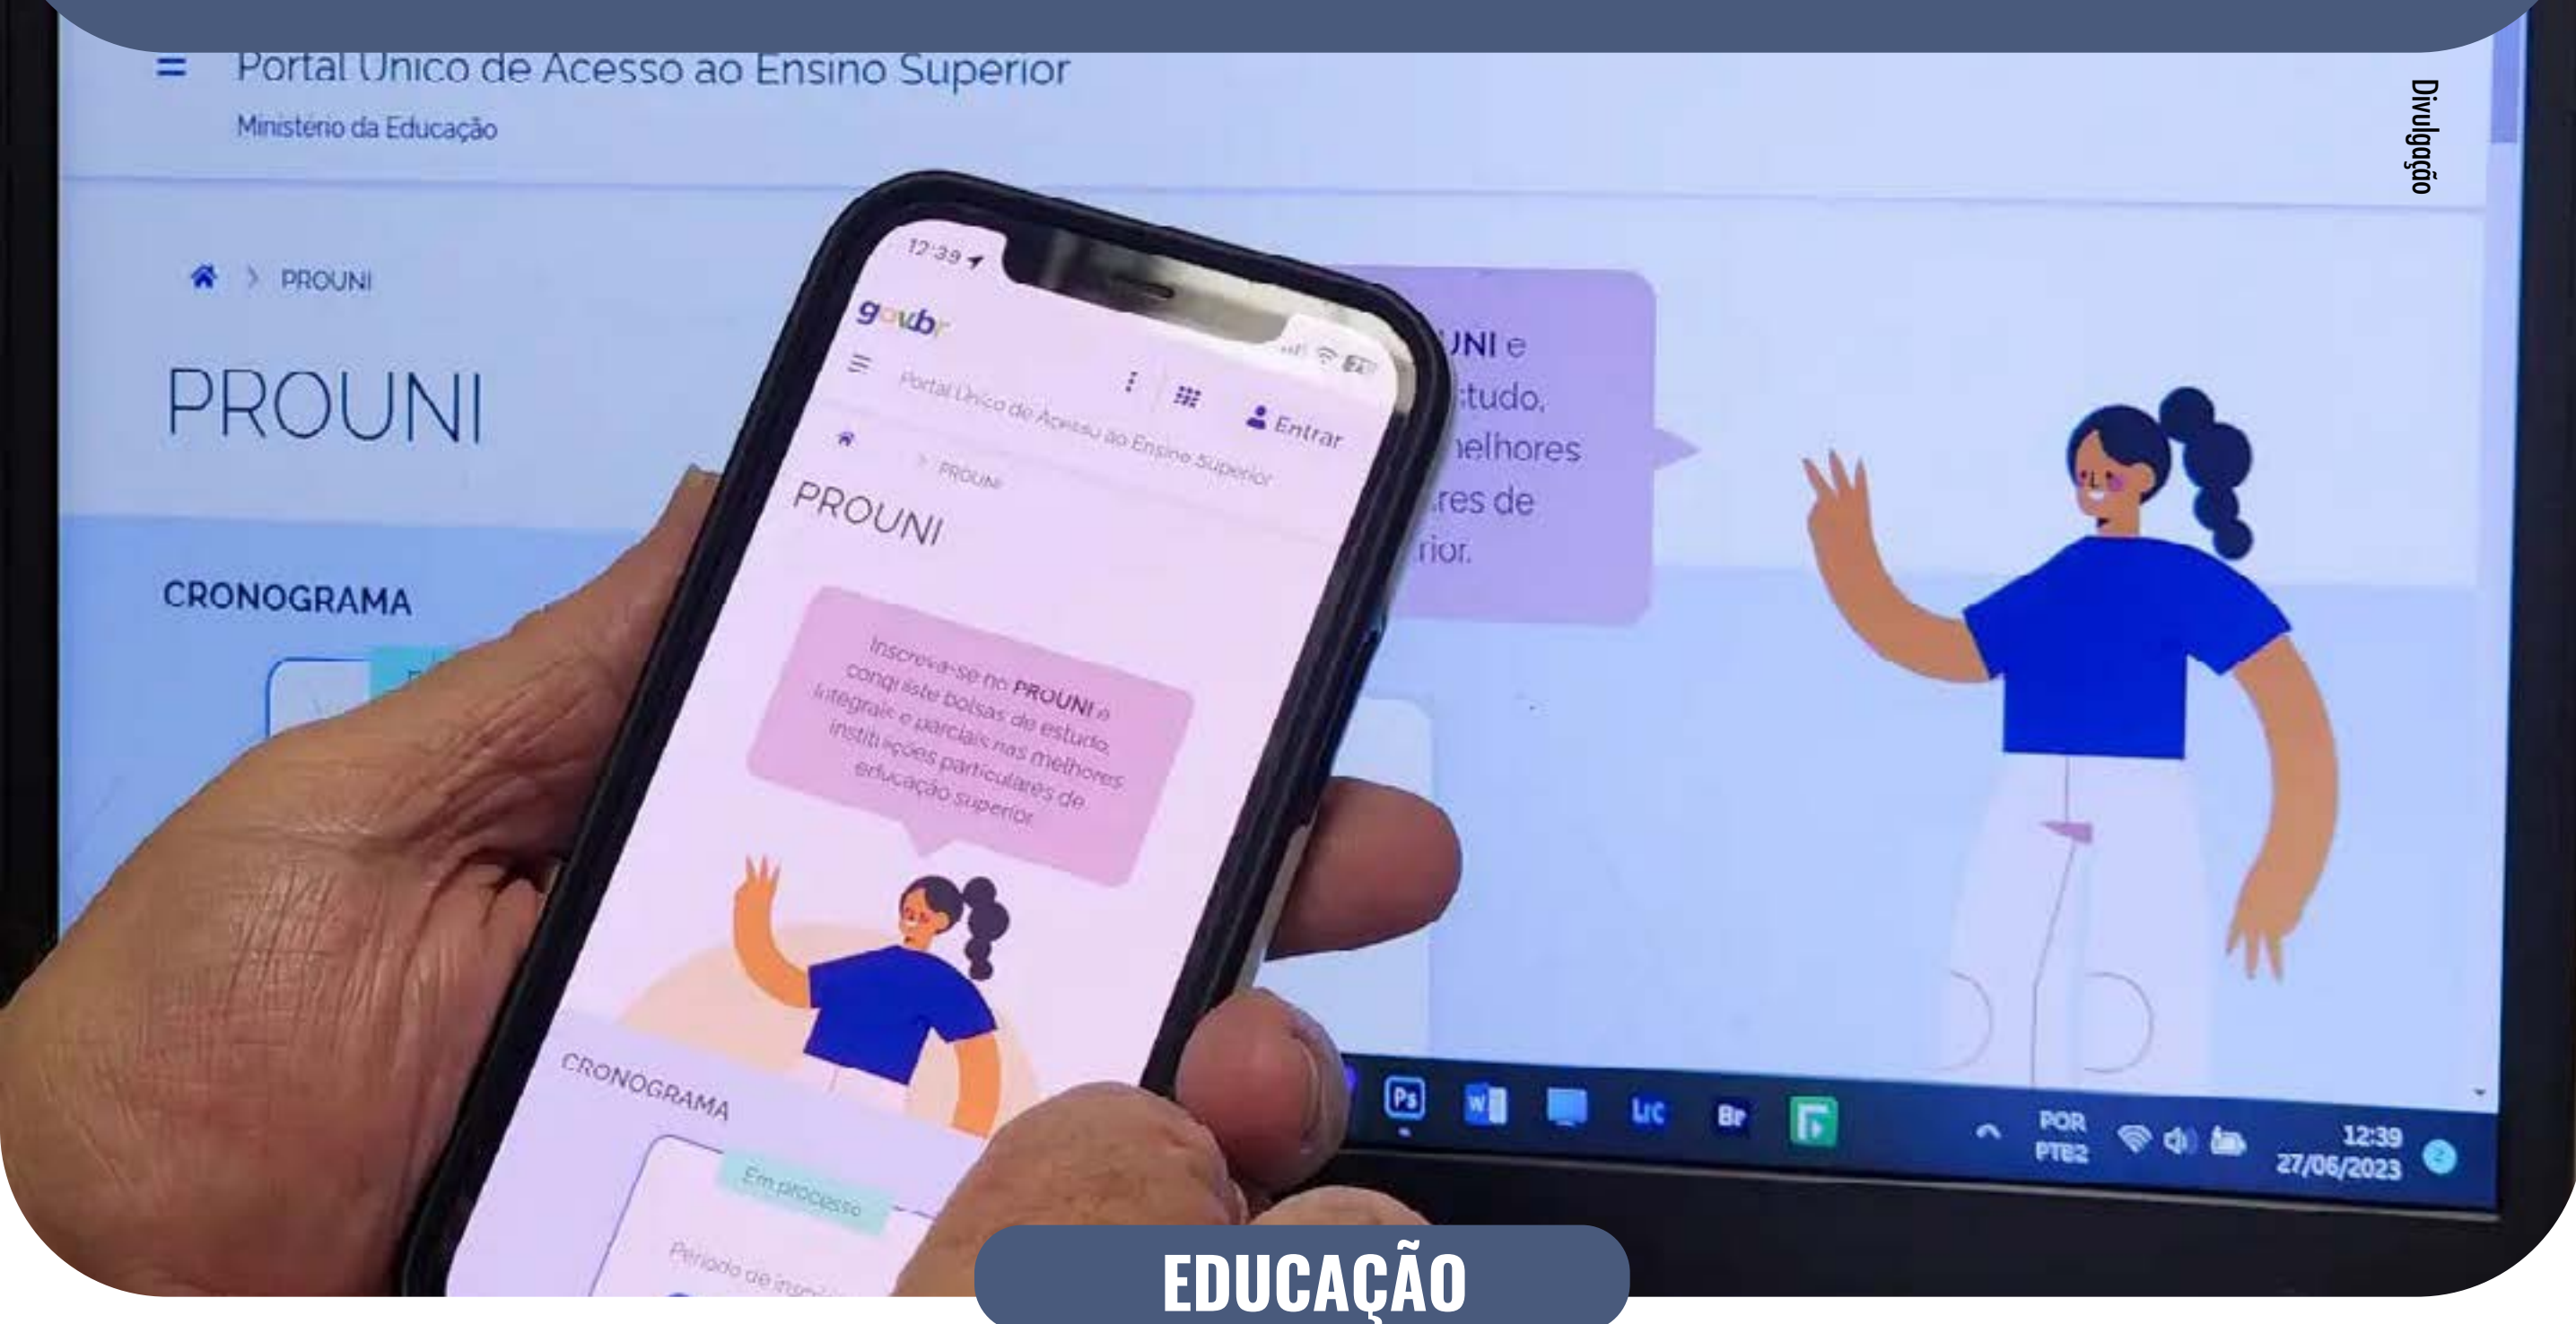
Portal Único de Acesso ao Ensino Superior
Ministério da Educação

PROUNI

PROUNI

CRONOGRAMA

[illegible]UNI e
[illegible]tudo,
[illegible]elhores
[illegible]res de
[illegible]rior.

12:39
gov.br
Portal Único de Acesso ao Ensino Superior
Entrar
PROUNI
PROUNI
Inscreva-se no PROUNI e conquiste bolsas de estudo integrais e parciais nas melhores instituições particulares de educação superior.
CRONOGRAMA
Em processo
Período de insc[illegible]

Divulgação

POR
PTB2
12:39
27/06/2023

EDUCAÇÃO